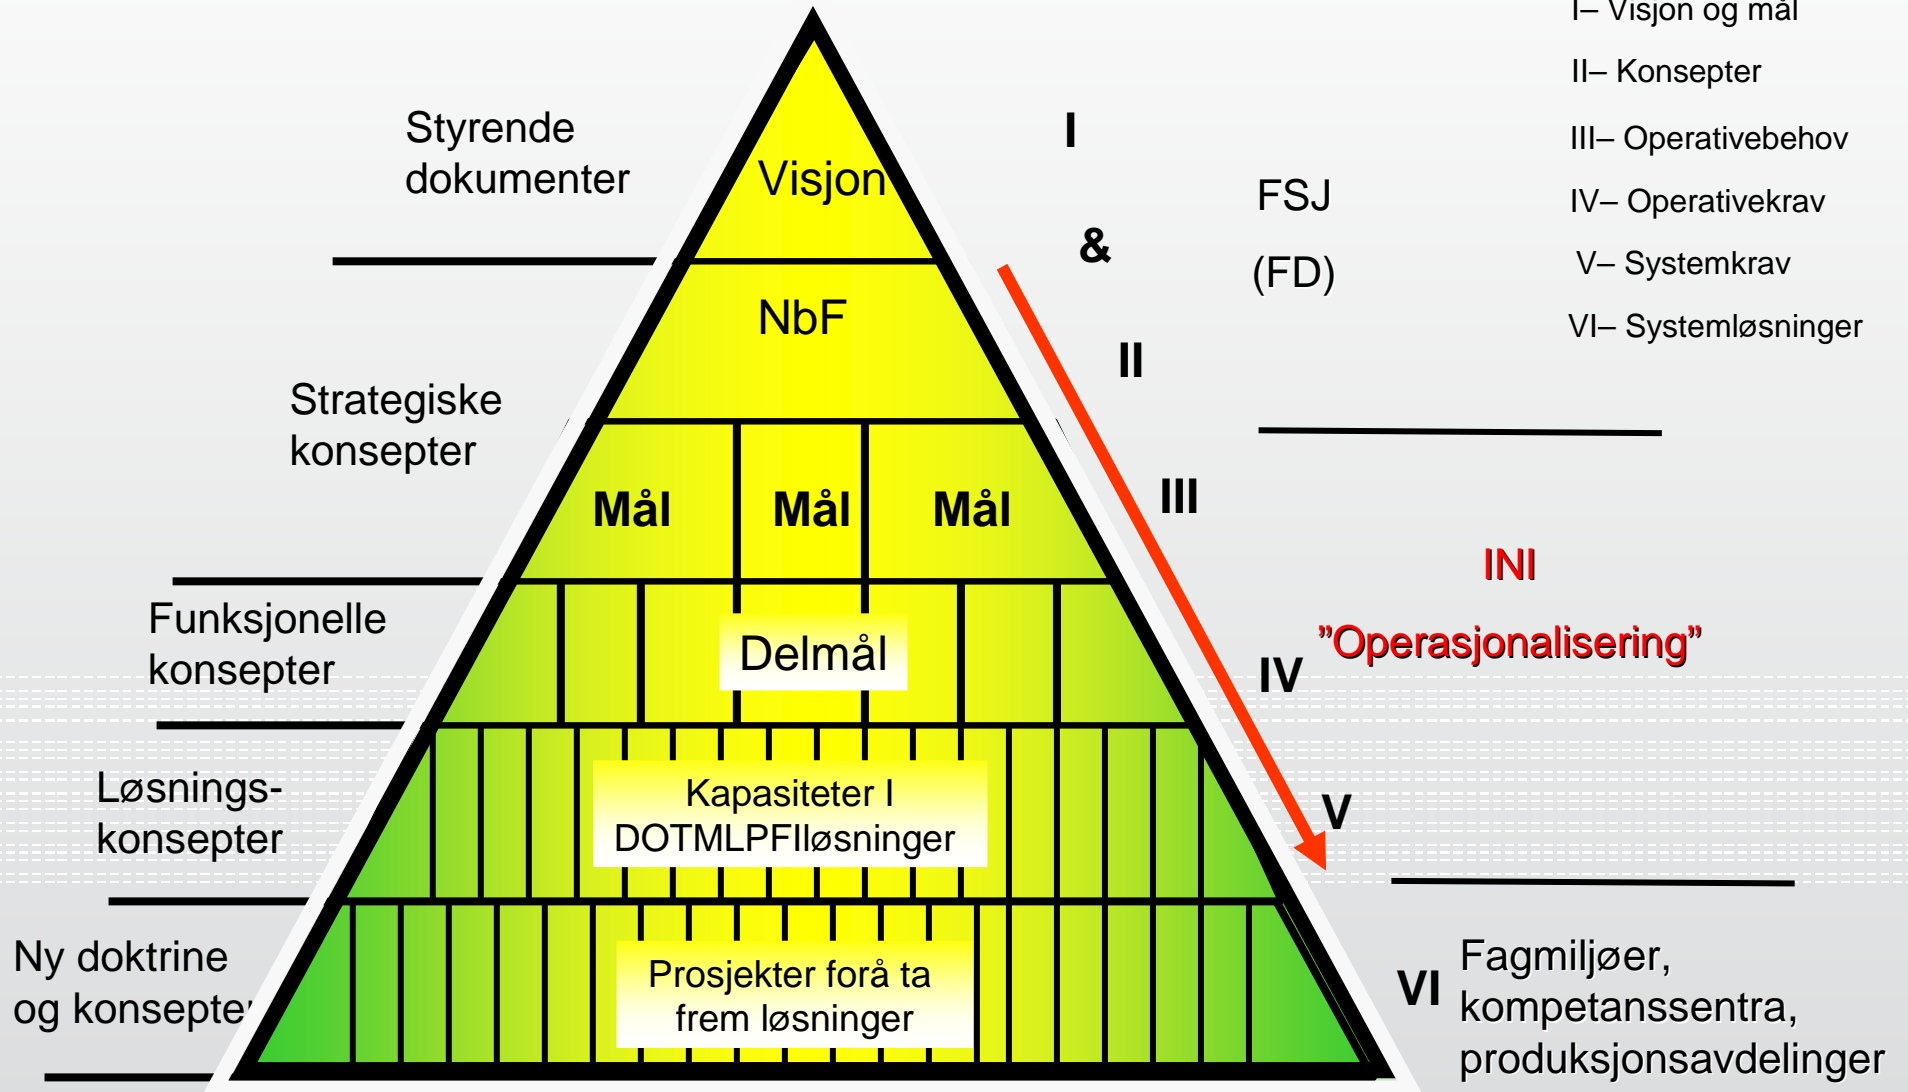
I– Visjon og mål
II– Konsepter
III– Operativebehov
IV– Operativekrav
V– Systemkrav
VI– Systemløsninger

Styrende dokumenter

Visjon

I

&

FSJ
(FD)

NbF

II

Strategiske konsepter

Mål Mål Mål

III

INI
"Operasjonalisering"

Funksjonelle konsepter

Delmål

IV

Løsnings-konsepter

Kapasiteter I DOTMLPFIløsninger

V

Ny doktrine og konsepter

Prosjekter forå ta frem løsninger

VI

Fagmiljøer, kompetanssentra, produksjonsavdelinger